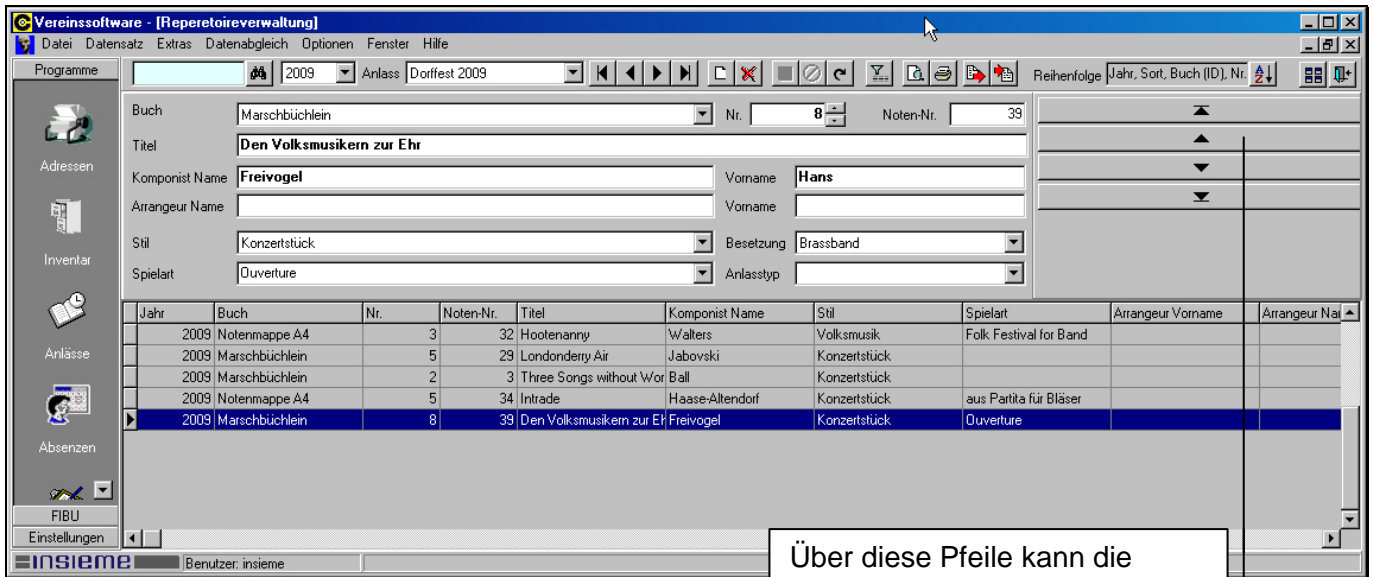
Vereinssoftware - [Reperetoireverwaltung]

Datei Datensatz Extras Datenabgleich Optionen Fenster Hilfe

Programme

2009 Anlass Dorffest 2009

Reihenfolge Jahr, Sort, Buch (ID), Nr.

Adressen

Inventar

Anlässe

Absenzen

FIBU

Einstellungen

Buch Marschbüchlein Nr. 8 Noten-Nr. 39

Titel Den Volksmusikern zur Ehr

Komponist Name Freivogel Vorname Hans

Arrangeur Name Vorname

Stil Konzertstück Besetzung Brassband

Spielart Ouverture Anlasstyp

| Jahr | Buch | Nr. | Noten-Nr. | Titel | Komponist Name | Stil | Spielart | Arrangeur Vorname | Arrangeur Na |
|---|---|---|---|---|---|---|---|---|---|
| 2009 | Notenmappe A4 | 3 | 32 | Hootenanny | Walters | Volksmusik | Folk Festival for Band | | |
| 2009 | Marschbüchlein | 5 | 29 | Londonderry Air | Jabovski | Konzertstück | | | |
| 2009 | Marschbüchlein | 2 | 3 | Three Songs without Wor | Ball | Konzertstück | | | |
| 2009 | Notenmappe A4 | 5 | 34 | Intrade | Haase-Altendorf | Konzertstück | aus Partita für Bläser | | |
| 2009 | Marschbüchlein | 8 | 39 | Den Volksmusikern zur Eh | Freivogel | Konzertstück | Ouverture | | |

INSIEME Benutzer: insieme

Über diese Pfeile kann die